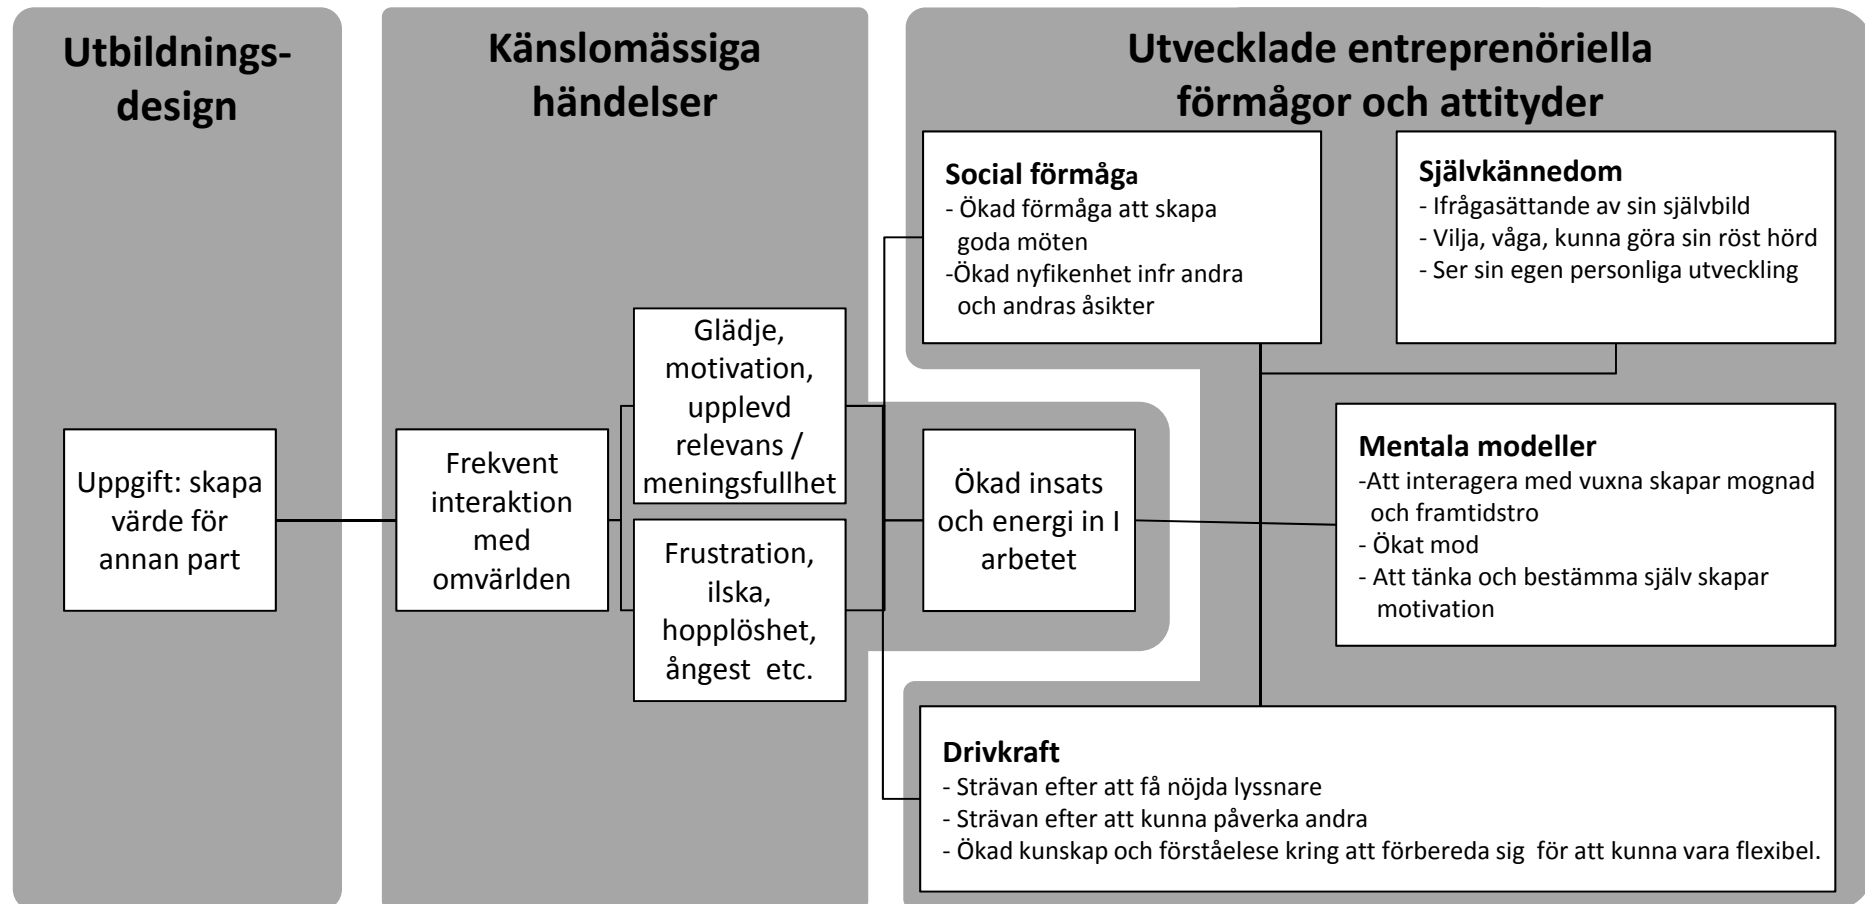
Utbildningsdesign

Känslomässiga händelser

Utvecklade entreprenöriella förmågor och attityder

Uppgift: skapa värde för annan part

Frekvent interaktion med omvärlden

Glädje, motivation, upplevd relevans / meningsfullhet

Frustration, ilska, hopplöshet, ångest etc.

Ökad insats och energi in I arbetet

Social förmåga
- Ökad förmåga att skapa goda möten
-Ökad nyfikenhet infr andra och andras åsikter

Självkännedom
- Ifrågasättande av sin självbild
- Vilja, våga, kunna göra sin röst hörd
- Ser sin egen personliga utveckling

Mentala modeller
-Att interagera med vuxna skapar mognad och framtidstro
- Ökat mod
- Att tänka och bestämma själv skapar motivation

Drivkraft
- Strävan efter att få nöjda lyssnare
- Strävan efter att kunna påverka andra
- Ökad kunskap och förståelese kring att förbereda sig för att kunna vara flexibel.